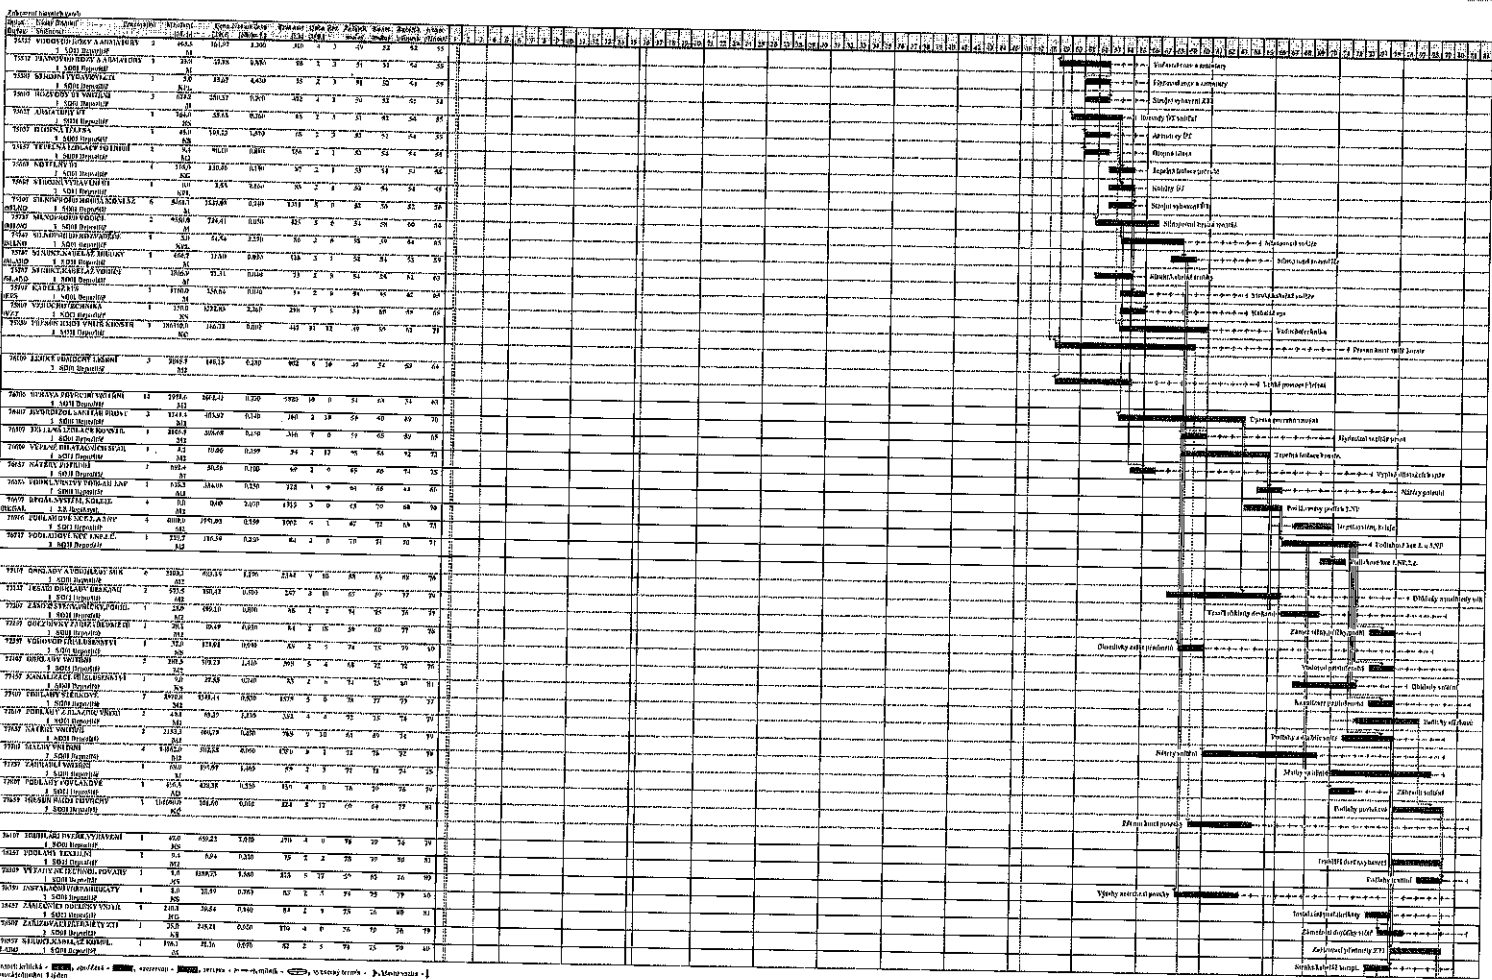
Zobrazení hlavních prvků

| | | | | | | | | | | | | |
|---|---|---|---|---|---|---|---|---|---|---|---|---|
| 72527 VODOVODNÍ ROZVODY A ARMATURY | 2 | 465,5 | 161,07 | 0,300 | 310 | 4 | 3 | 49 | 52 | 52 | 55 |
| 72537 PÁNKOVODNÍ ROZV. A ARMATURY | 1 | 33,0 | 37,88 | 0,050 | 50 | 2 | 1 | 51 | 51 | 52 | 55 |
| 72580 STRÁDNÍ VYBAVENÍ ZTI | 1 | 5,0 | 33,20 | 0,050 | 35 | 2 | 1 | 51 | 52 | 52 | 55 |
| 73300 ROZVODY ÚT VNITŘNÍ | 2 | 232,0 | 250,52 | 0,360 | 412 | 4 | 1 | 51 | 53 | 52 | 55 |
| 73427 ARMATURY ÚT | 1 | 244,0 | 35,55 | 0,050 | 45 | 2 | 1 | 51 | 53 | 52 | 55 |
| 73517 OTOPNÁ TĚLESA | 1 | 48,0 | 104,12 | 0,050 | 45 | 2 | 1 | 51 | 52 | 54 | 55 |
| 73457 TEPELNÁ IZOLACE POTRUBÍ | 1 | | 91,10 | 0,050 | 50 | 2 | 1 | 51 | 54 | 54 | 55 |
| 73300 KOTELNY ÚT | 1 | 330,0 | 130,06 | 0,190 | 57 | 2 | 1 | 53 | 51 | 51 | 55 |
| 76800 STROJNÍ VYBAVENÍ ÚT | 1 | 1,0 | 3,55 | 0,050 | 85 | 2 | 1 | 51 | 53 | 52 | 53 |
| 74100 SILNOPROUDÁ INSTALACE | 6 | 3441,0 | 2125,00 | 0,240 | 1311 | 5 | 8 | 52 | 56 | 57 | 65 |
| 74150 SILNOPROUD VODIČE | 2 | 4330,0 | 724,41 | 0,050 | 425 | 3 | 4 | 54 | 58 | 60 | 64 |
| 74167 SILNOPROUD. ROZVADĚČE | 1 | 4,0 | 54,76 | 0,250 | 56 | 2 | 6 | 55 | 59 | 64 | 65 |
| 74200 SLABOPROUD KABELÁŽ | 1 | 656,7 | 37,50 | 0,030 | 130 | 3 | 2 | 54 | 56 | 55 | 57 |
| 74267 SLABOPROUD KABELÁŽ VODIČE | 1 | 1085,9 | 31,31 | 0,050 | 33 | 2 | 1 | 54 | 54 | 61 | 62 |
| 74707 KABELÁŽ TIS | 1 | 2150,0 | 256,00 | 0,050 | 94 | 2 | 9 | 54 | 60 | 62 | 65 |
| 74800 VZDUCHOTECHNIKA | 1 | 170,0 | 1223,90 | 0,300 | 298 | 7 | 5 | 51 | 60 | 69 | 65 |
| 76300 PŘESUN HMOT VNITŘ. KONSTR. | 1 | 18630,0 | 116,13 | 0,002 | 463 | 31 | 32 | 39 | 50 | 68 | 71 |
| 76100 LEHKÉ PODLAHY LEHKÉ | 3 | 3095,7 | 148,13 | 0,250 | 402 | 6 | 10 | 49 | 54 | 59 | 64 |
| 76500 ÚPRAVA POVRCHU VNITŘNÍ | 14 | 2958,6 | 2612,41 | 0,250 | 5983 | 10 | 9 | 51 | 61 | 71 | 65 |
| 76617 HYDROIZOL. SANITÁR. PROST. | 3 | 1249,4 | 105,92 | 0,140 | 160 | 4 | 10 | 56 | 40 | 69 | 70 |
| 76709 TEPELNÁ IZOLACE KONSTR. | 1 | 1110,0 | 306,08 | 0,050 | 310 | 7 | 9 | 51 | 65 | 69 | 65 |
| 76700 VÝPLNĚ DILATAČNÍCH SPÁR | 1 | 4,2 | 10,06 | 0,359 | 54 | 2 | 12 | 65 | 66 | 72 | 72 |
| 76357 NÁTĚRY PISTRŮ | 1 | 592,4 | 30,26 | 0,100 | 47 | 2 | 9 | 65 | 60 | 71 | 75 |
| 76377 PODKLADNÍ POTĚRY PODLAH LNP | 1 | 1353,0 | 386,05 | 0,150 | 128 | 9 | 6 | 56 | 66 | 61 | 66 |
| 76077 REGÁLOVÝ SYSTÉM, KOLEJE | 4 | 8,0 | 8,40 | 0,600 | 1735 | 3 | 9 | 73 | 70 | 68 | 76 |
| 76650 PODLAHOVÉ KRYTINY | 4 | 6088,0 | 1771,09 | 0,350 | 2002 | 6 | 1 | 67 | 72 | 76 | 71 |
| 76717 PODLAHOVÉ KCE LNP | 1 | 225,7 | 110,39 | 0,250 | 61 | 2 | 9 | 73 | 71 | 70 | 73 |
| 77107 OBKLADY A OBOUSTR. | 6 | 2101,1 | 603,19 | 1,196 | 2144 | 9 | 15 | 55 | 65 | 69 | 76 |
| 77157 OBKLADY DEKORA | 1 | 673,5 | 151,12 | 0,390 | 247 | 2 | 15 | 65 | 73 | 72 | 79 |
| 77307 ZÁMEČNICKÉ VÝROBKY | 1 | 21,0 | 392,10 | 0,050 | 65 | 2 | 1 | 75 | 75 | 76 | 77 |
| 77300 DOPLŇKOVÉ ZÁM. KONSTR. | 1 | 2,0 | 30,49 | 0,050 | 51 | 2 | 5 | 76 | 65 | 77 | 78 |
| 77357 VODOVODNÍ PŘIPOJKY | 1 | 3,0 | 173,91 | 0,050 | 55 | 2 | 5 | 74 | 75 | 79 | 80 |
| 77107 OBKLADY VNITŘNÍ | 2 | 295,8 | 305,23 | 1,600 | 593 | 5 | 5 | 68 | 72 | 76 | 76 |
| 77157 KANALIZACE | 1 | 9,0 | 37,56 | 0,040 | 33 | 2 | 5 | 75 | 76 | 72 | 81 |
| 77107 OBKLADY STĚNOVÉ | 1 | 1970,0 | 918,11 | 0,830 | 1575 | 9 | 5 | 75 | 77 | 77 | 77 |
| 77307 PODLAHY ZÁKLADNÍ VNITŘNÍ | 2 | 424,0 | 39,37 | 1,236 | 553 | 4 | 1 | 73 | 76 | 74 | 79 |
| 77300 NÁTĚRY VNITŘNÍ | 1 | 2153,2 | 406,79 | 0,250 | 759 | 7 | 10 | 61 | 69 | 74 | 77 |
| 77110 MALBY VNITŘNÍ | 1 | 11032,0 | 265,88 | 0,060 | 690 | 5 | 1 | 72 | 76 | 72 | 79 |
| 77157 ZÁBRADLÍ VNITŘNÍ | 1 | 1,0 | 191,97 | 1,180 | 59 | 2 | 5 | 73 | 71 | 74 | 75 |
| 77307 PODLAHY POVLAKOVÉ | 1 | 415,5 | 426,36 | 0,350 | 150 | 4 | 5 | 73 | 78 | 76 | 79 |
| 77157 PŘESUN HMOT DOKONČOVACÍ | 1 | 10460,0 | 261,60 | 0,002 | 221 | 5 | 17 | 69 | 64 | 77 | 80 |
| 78107 ZDRAVOTECH. VYBAVENÍ | 1 | 40,0 | 659,23 | 2,010 | 270 | 4 | | 78 | 79 | 76 | 79 |
| 78157 PODLAHY TEXTILNÍ | 1 | 9,5 | 6,94 | 0,230 | 75 | 2 | 1 | 78 | 79 | 78 | 81 |
| 78300 VYBAVENÍ ELEKTROINSTALACE | 1 | 5,0 | 1288,73 | 3,560 | 215 | 5 | 17 | 57 | 95 | 76 | 80 |
| 78700 INSTALACE VYBAVENÍ | 1 | 3,0 | 21,69 | 0,300 | 87 | 2 | 1 | 75 | 75 | 77 | 80 |
| 78407 ZAŘIZOVACÍ PŘEDMĚTY ZTI | 1 | 230,3 | 30,64 | 0,340 | 81 | 2 | 1 | 75 | 76 | 80 | 81 |
| 78457 ZAŘIZOVACÍ PŘEDMĚTY ZTI | 2 | 28,0 | 245,21 | 0,050 | 170 | 4 | 6 | 76 | 79 | 79 | 79 |
| 78707 SLABOPROUD KOMPL. | 1 | 104,2 | 38,30 | 0,050 | 52 | 2 | 5 | 75 | 75 | 79 | 80 |

Vodovodní rozvody a armatury
Vodovodní rozvody a armatury
Strojní vybavení ZTI
Rozvody ÚT vnitřní
Armatury ÚT
Otopná tělesa
Tepelná izolace potrubí
Kotelny ÚT
Strojní vybavení ÚT
Silnoproudá instalace
Silnoproud vodiče
Slaboproud kabeláž
Kabeláž tis
Vzduchotechnika
Přesun hmot vnitř. konstr.
Lehké podlahy lehké
Úprava povrchu vnitřní
Hydroizol. sanitár. prost.
Tepelná izolace konstr.
Výplně dilatačních spár
Nátěry pistrů
Podkladní potěry podlah LNP
Regálový systém, koleje
Podlahové kce LNP
Podlahové krytiny
Obklady a oboustr.
Obklady dekora
Zámečnické výrobky
Doplňkové zám. konstr.
Vodovodní přípojky
Obklady vnitřní
Kanalizace
Obklady stěnové
Podlahy základní vnitřní
Nátěry vnitřní
Malby vnitřní
Zábradlí vnitřní
Podlahy povlakové
Přesun hmot dokončovací
Zdravotech. vybavení
Podlahy textilní
Vybavení elektroinstalace
Instalace vybavení
Zařizovací předměty ZTI
Zařizovací předměty ZTI
Slaboproud kompl.

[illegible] kritická - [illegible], zpožděná - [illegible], rezerva - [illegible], souhrn - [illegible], vztahy - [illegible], Vizuální termín - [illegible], Milník - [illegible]
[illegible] 1 jeden